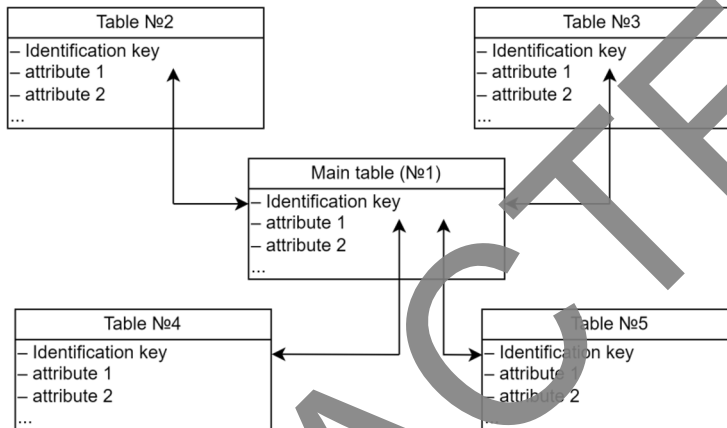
Table №2
– Identification key
– attribute 1
– attribute 2
...

Table №3
– Identification key
– attribute 1
– attribute 2
...

Main table (№1)
– Identification key
– attribute 1
– attribute 2
...

Table №4
– Identification key
– attribute 1
– attribute 2
...

Table №5
– Identification key
– attribute 1
– attribute 2
...